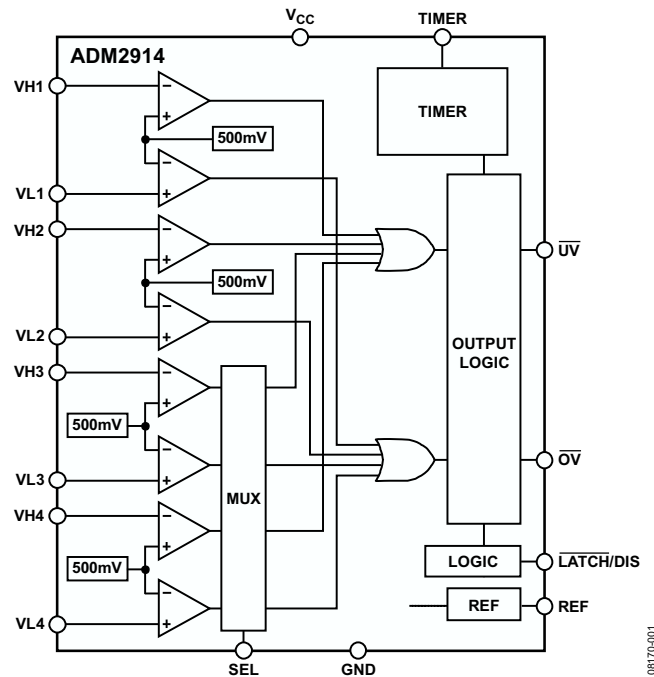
$V_{CC}$

TIMER

ADM2914

TIMER

VH1

–

+

500mV

–

+

VL1

VH2

–

+

500mV

–

+

$\overline{UV}$

VL2

OUTPUT LOGIC

VH3

–

+

500mV

–

+

$\overline{OV}$

VL3

MUX

VH4

–

+

500mV

–

+

LOGIC

$\overline{LATCH}$/DIS

REF

REF

VL4

SEL

GND

08170-001